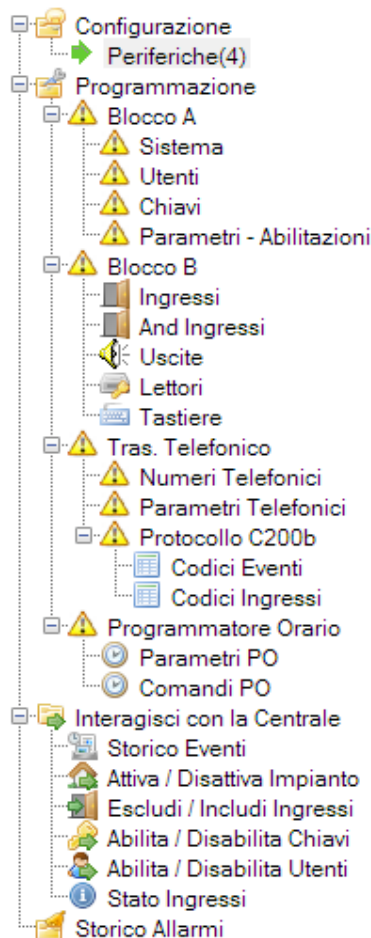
Configurazione
Periferiche(4)
Programmazione
Blocco A
Sistema
Utenti
Chiavi
Parametri - Abilitazioni
Blocco B
Ingressi
And Ingressi
Uscite
Lettori
Tastiere
Tras. Telefonico
Numeri Telefonici
Parametri Telefonici
Protocollo C200b
Codici Eventi
Codici Ingressi
Programmatore Orario
Parametri PO
Comandi PO
Interagisci con la Centrale
Storico Eventi
Attiva / Disattiva Impianto
Escludi / Includi Ingressi
Abilita / Disabilita Chiavi
Abilita / Disabilita Utenti
Stato Ingressi
Storico Allarmi